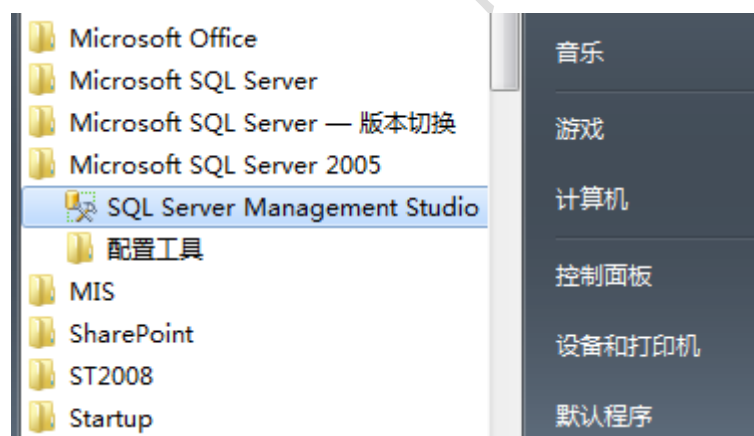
Microsoft Office
Microsoft SQL Server
Microsoft SQL Server — 版本切换
Microsoft SQL Server 2005
SQL Server Management Studio
配置工具
MIS
SharePoint
ST2008
Startup

音乐
游戏
计算机
控制面板
设备和打印机
默认程序